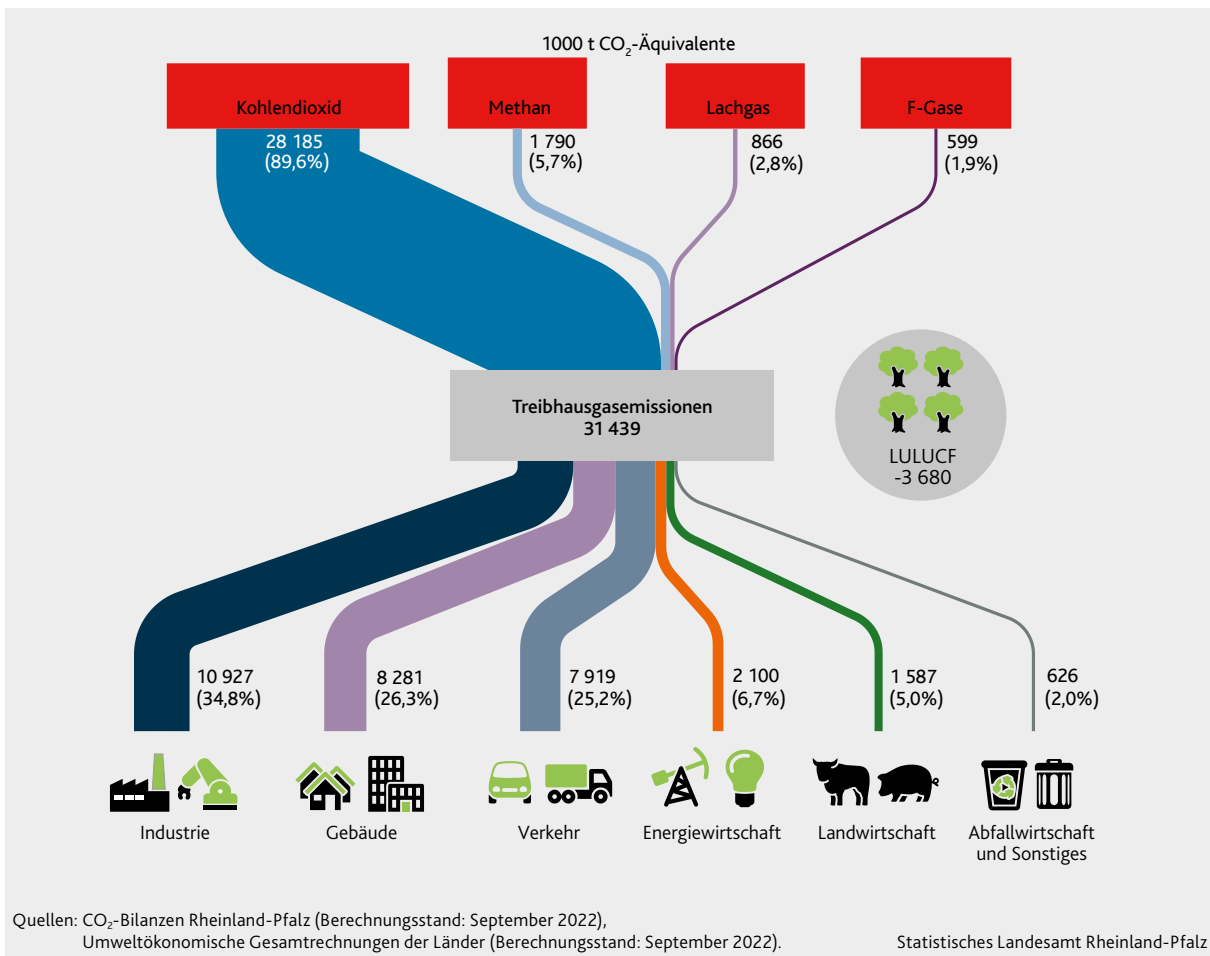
1000 t $CO_2$-Äquivalente

Kohlendioxid
28 185
(89,6%)

Methan
1 790
(5,7%)

Lachgas
866
(2,8%)

F-Gase
599
(1,9%)

Treibhausgasemissionen
31 439

LULUCF
-3 680

10 927
(34,8%)

8 281
(26,3%)

7 919
(25,2%)

2 100
(6,7%)

1 587
(5,0%)

626
(2,0%)

Industrie

Gebäude

Verkehr

Energiewirtschaft

Landwirtschaft

Abfallwirtschaft und Sonstiges

Quellen: $CO_2$-Bilanzen Rheinland-Pfalz (Berechnungsstand: September 2022), Umweltökonomische Gesamtrechnungen der Länder (Berechnungsstand: September 2022).

Statistisches Landesamt Rheinland-Pfalz